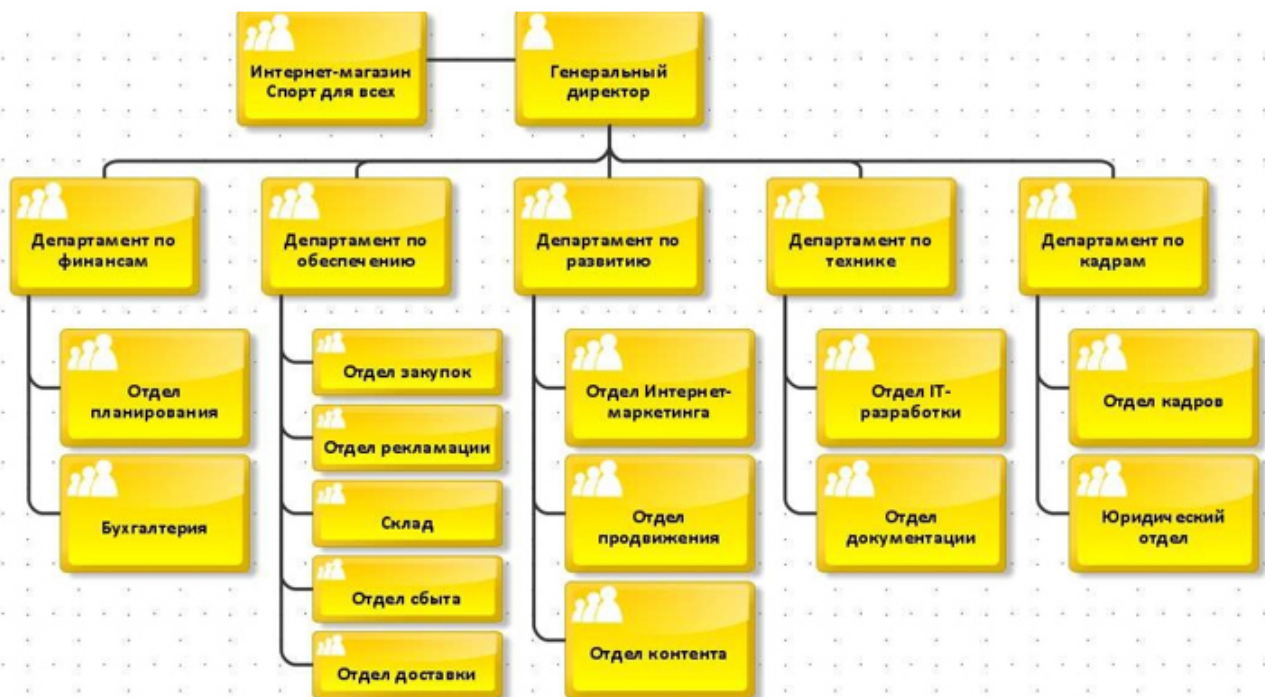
Интернет-магазин Спорт для всех

Генеральный директор

Департамент по финансам

Отдел планирования

Бухгалтерия

Департамент по обеспечению

Отдел закупок

Отдел рекламации

Склад

Отдел сбыта

Отдел доставки

Департамент по развитию

Отдел Интернет-маркетинга

Отдел продвижения

Отдел контента

Департамент по технике

Отдел IT-разработки

Отдел документации

Департамент по кадрам

Отдел кадров

Юридический отдел